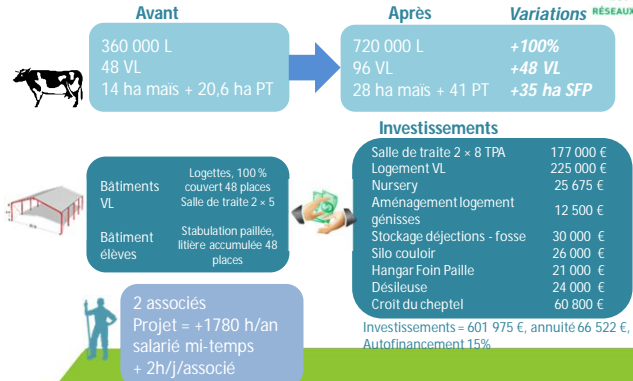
Avant

360 000 L
48 VL
14 ha maïs + 20,6 ha PT

Après

720 000 L
96 VL
28 ha maïs + 41 PT

Variations

RÉSEAUX

+100%
+48 VL
+35 ha SFP

Bâtiments VL

Logettes, 100 % couvert 48 places
Salle de traite 2 × 5

Bâtiment élèves

Stabulation paillée, litière accumulée 48 places

Investissements

| | |
|---|---|
| Salle de traite 2 × 8 TPA | 177 000 € |
| Logement VL | 225 000 € |
| Nursery | 25 675 € |
| Aménagement logement génisses | 12 500 € |
| Stockage déjections - fosse | 30 000 € |
| Silo couloir | 26 000 € |
| Hangar Foin Paille | 21 000 € |
| Désileuse | 24 000 € |
| Croît du cheptel | 60 800 € |

Investissements = 601 975 €, annuité 66 522 €, Autofinancement 15%

2 associés
Projet = +1780 h/an
salarié mi-temps
+ 2h/j/associé